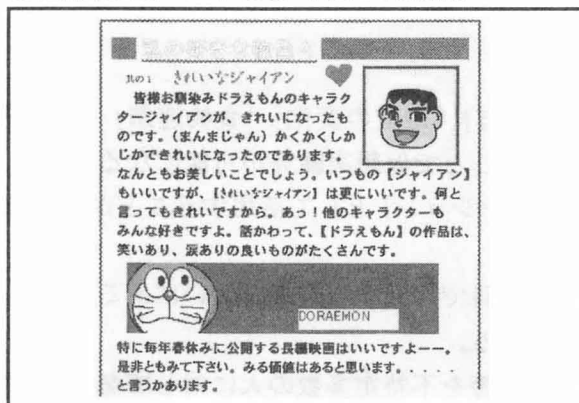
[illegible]

其の1　きれいなジャイアン

皆様お馴染みドラえもんのキャラクタージャイアンが、きれいになったものです。（まんまじゃん）かくかくしかじかできれいになったのであります。なんともお美しいことでしょう。いつもの【ジャイアン】もいいですが、【きれいなジャイアン】は更にいいです。何と言ってもきれいですから。あっ！他のキャラクターもみんな好きですよ。話かわって、【ドラえもん】の作品は、笑いあり、涙ありの良いものがたくさんです。

DORAEMON

特に毎年春休みに公開する長編映画はいいですよーー。是非ともみて下さい。みる価値はあると思います。．．．．．と言うかあります。